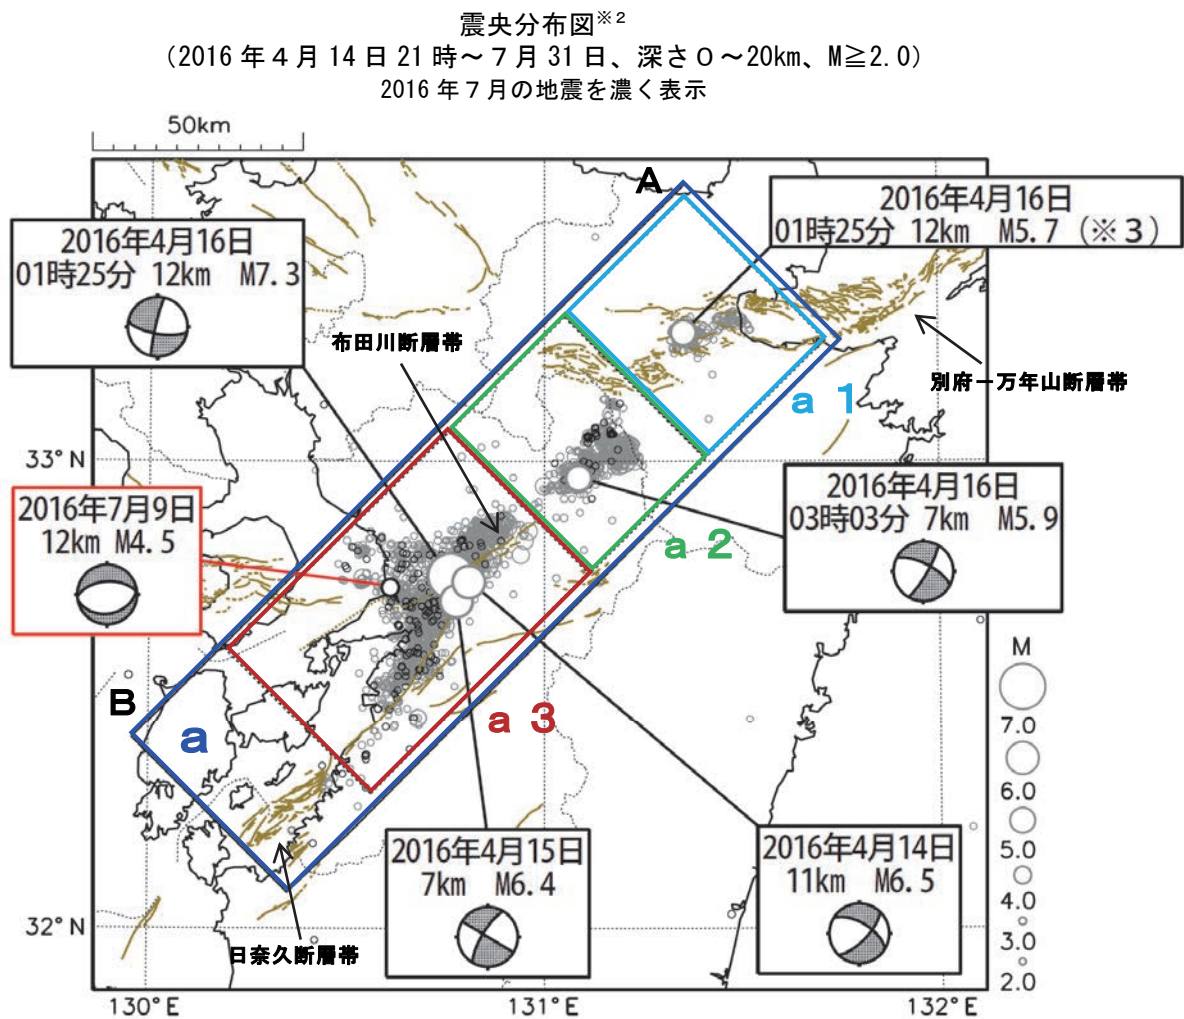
震央分布図※2
（2016 年 4 月 14 日 21 時～7 月 31 日、深さ 0～20km、M≧2.0）
2016 年 7 月の地震を濃く表示

50km

A

2016年4月16日
01時25分 12km M7.3

2016年4月16日
01時25分 12km M5.7（※3）

布田川断層帯

別府－万年山断層帯

a 1

33° N

2016年7月9日
12km M4.5

2016年4月16日
03時03分 7km M5.9

a 2

M

B

a 3

a

7.0
6.0
5.0
4.0
3.0
2.0

2016年4月15日
7km M6.4

2016年4月14日
11km M6.5

32° N

日奈久断層帯

130° E
131° E
132° E